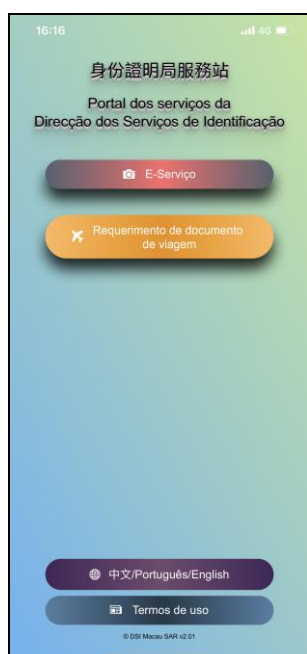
16:16

4G

身份證明局服務站

Portal dos serviços da Direcção dos Serviços de Identificação

E-Serviço

Requerimento de documento de viagem

中文/Português/English

Termos de uso

© DSI Macau SAR v2.01